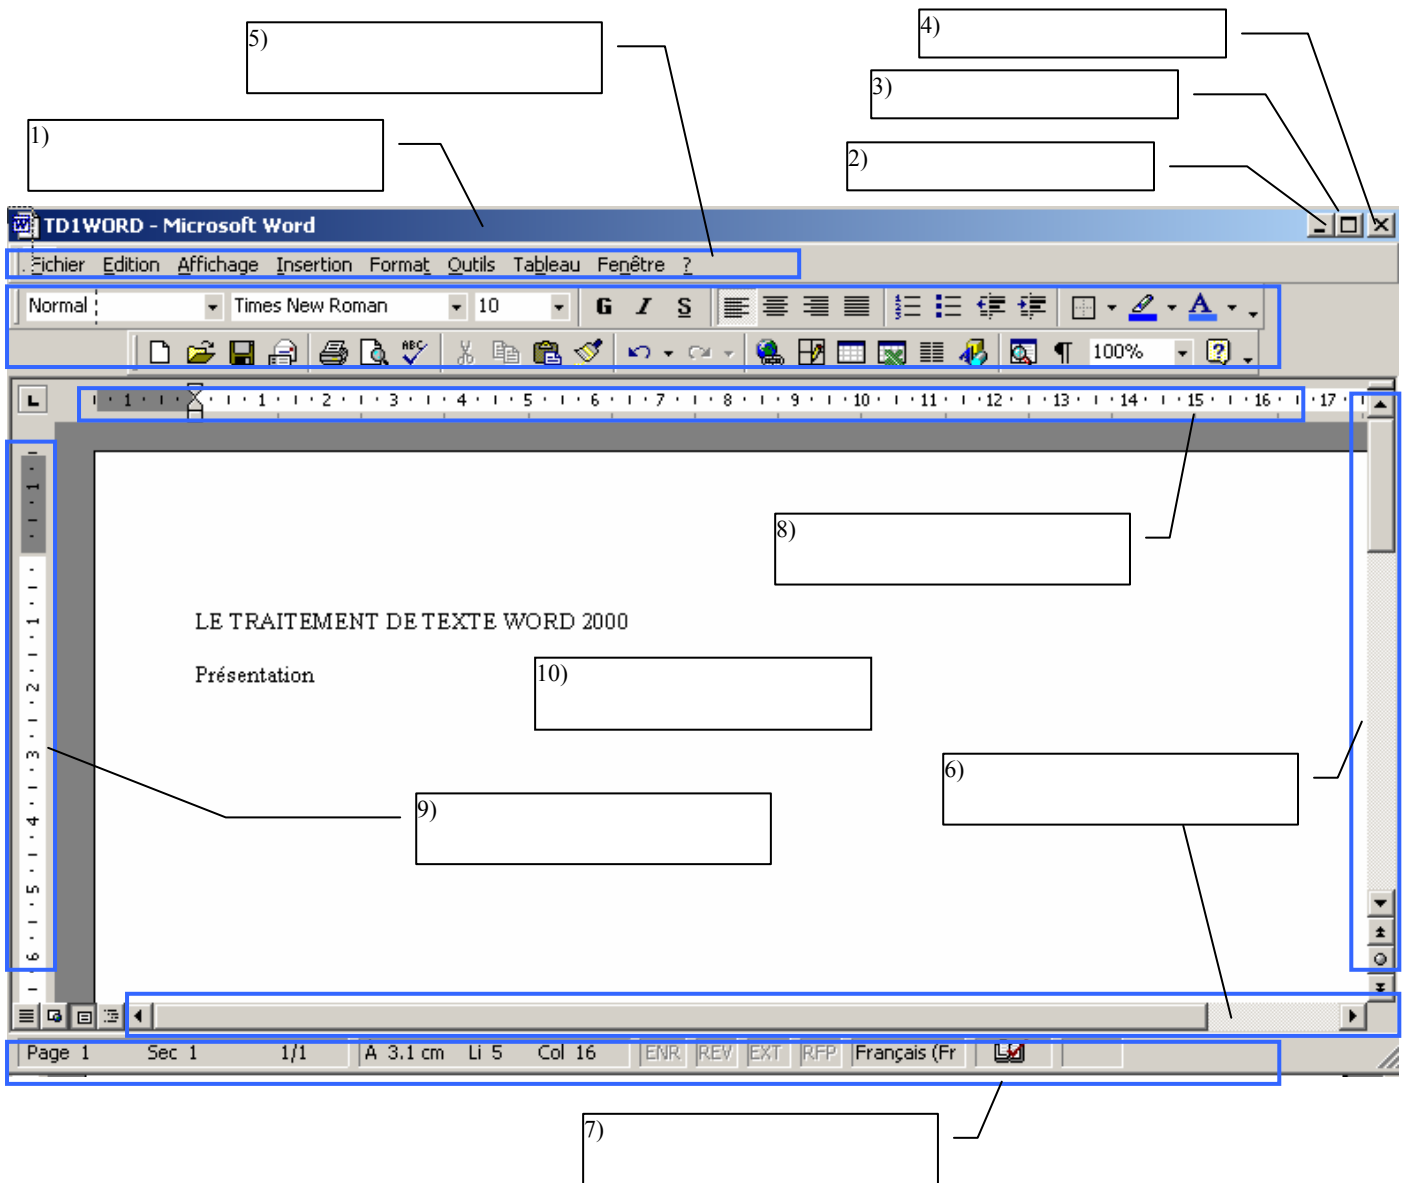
5)

4)

3)

1)

2)

TD1WORD - Microsoft Word

Fichier Edition Affichage Insertion Format Outils Tableau Fenêtre ?

Normal Times New Roman 10 G I S

100%

L 1 · 1 · 2 · 3 · 4 · 5 · 6 · 7 · 8 · 9 · 10 · 11 · 12 · 13 · 14 · 15 · 16 · 17

8)

LE TRAITEMENT DE TEXTE WORD 2000

Présentation

10)

6)

9)

Page 1 Sec 1 1/1 A 3.1 cm Li 5 Col 16 ENR REV EXT RFP Français (Fr

7)